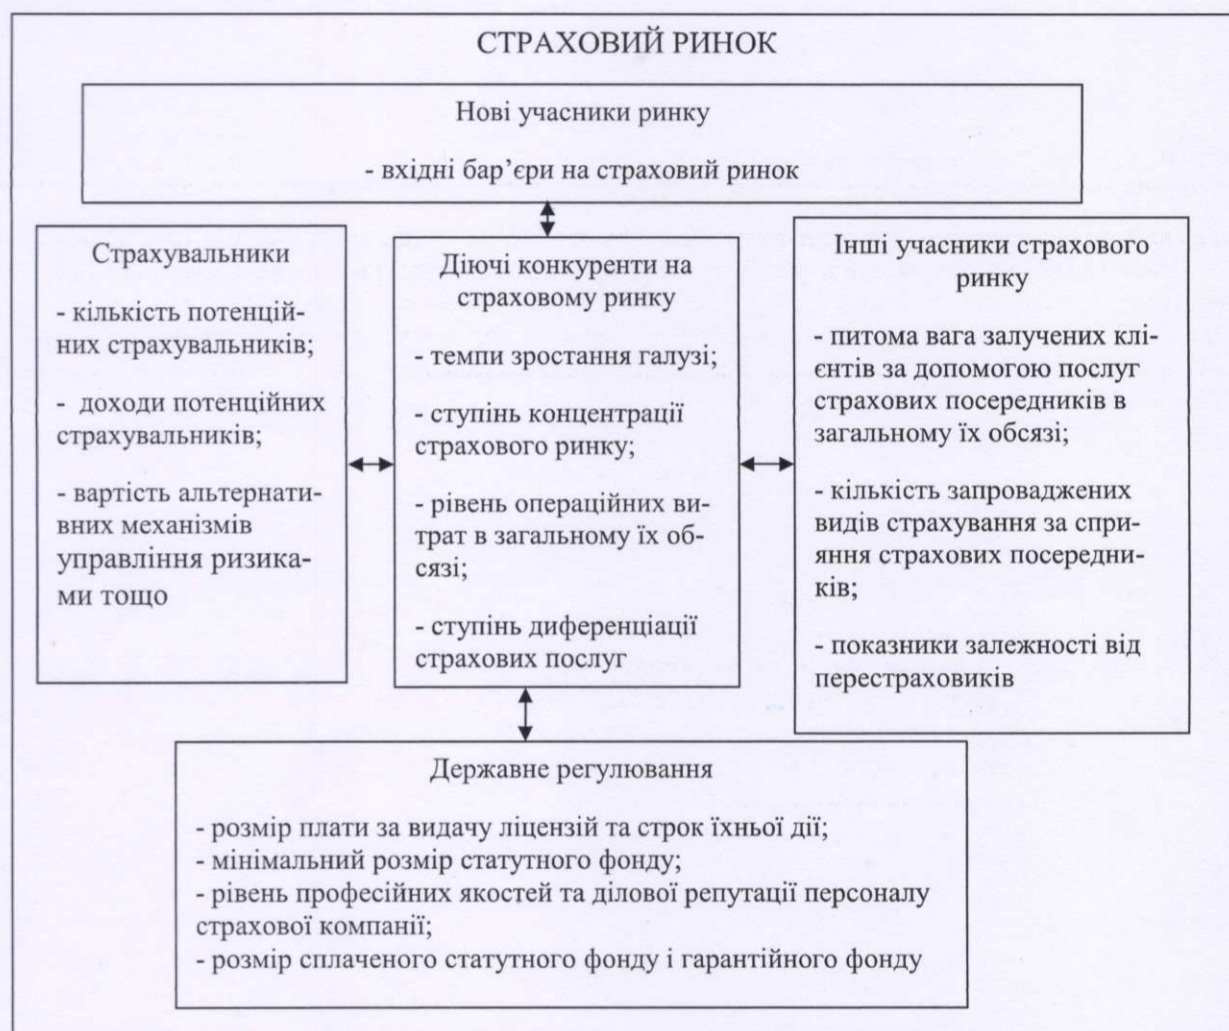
СТРАХОВИЙ РИНОК

Нові учасники ринку

- вхідні бар'єри на страховий ринок

Страхувальники

- кількість потенційних страхувальників;

- доходи потенційних страхувальників;

- вартість альтернативних механізмів управління ризиками тощо

Діючі конкуренти на страховому ринку

- темпи зростання галузі;

- ступінь концентрації страхового ринку;

- рівень операційних витрат в загальному їх обсязі;

- ступінь диференціації страхових послуг

Інші учасники страхового ринку

- питома вага залучених клієнтів за допомогою послуг страхових посередників в загальному їх обсязі;

- кількість запроваджених видів страхування за сприяння страхових посередників;

- показники залежності від перестраховиків

Державне регулювання

- розмір плати за видачу ліцензій та строк їхньої дії;
- мінімальний розмір статутного фонду;
- рівень професійних якостей та ділової репутації персоналу страхової компанії;
- розмір сплаченого статутного фонду і гарантійного фонду